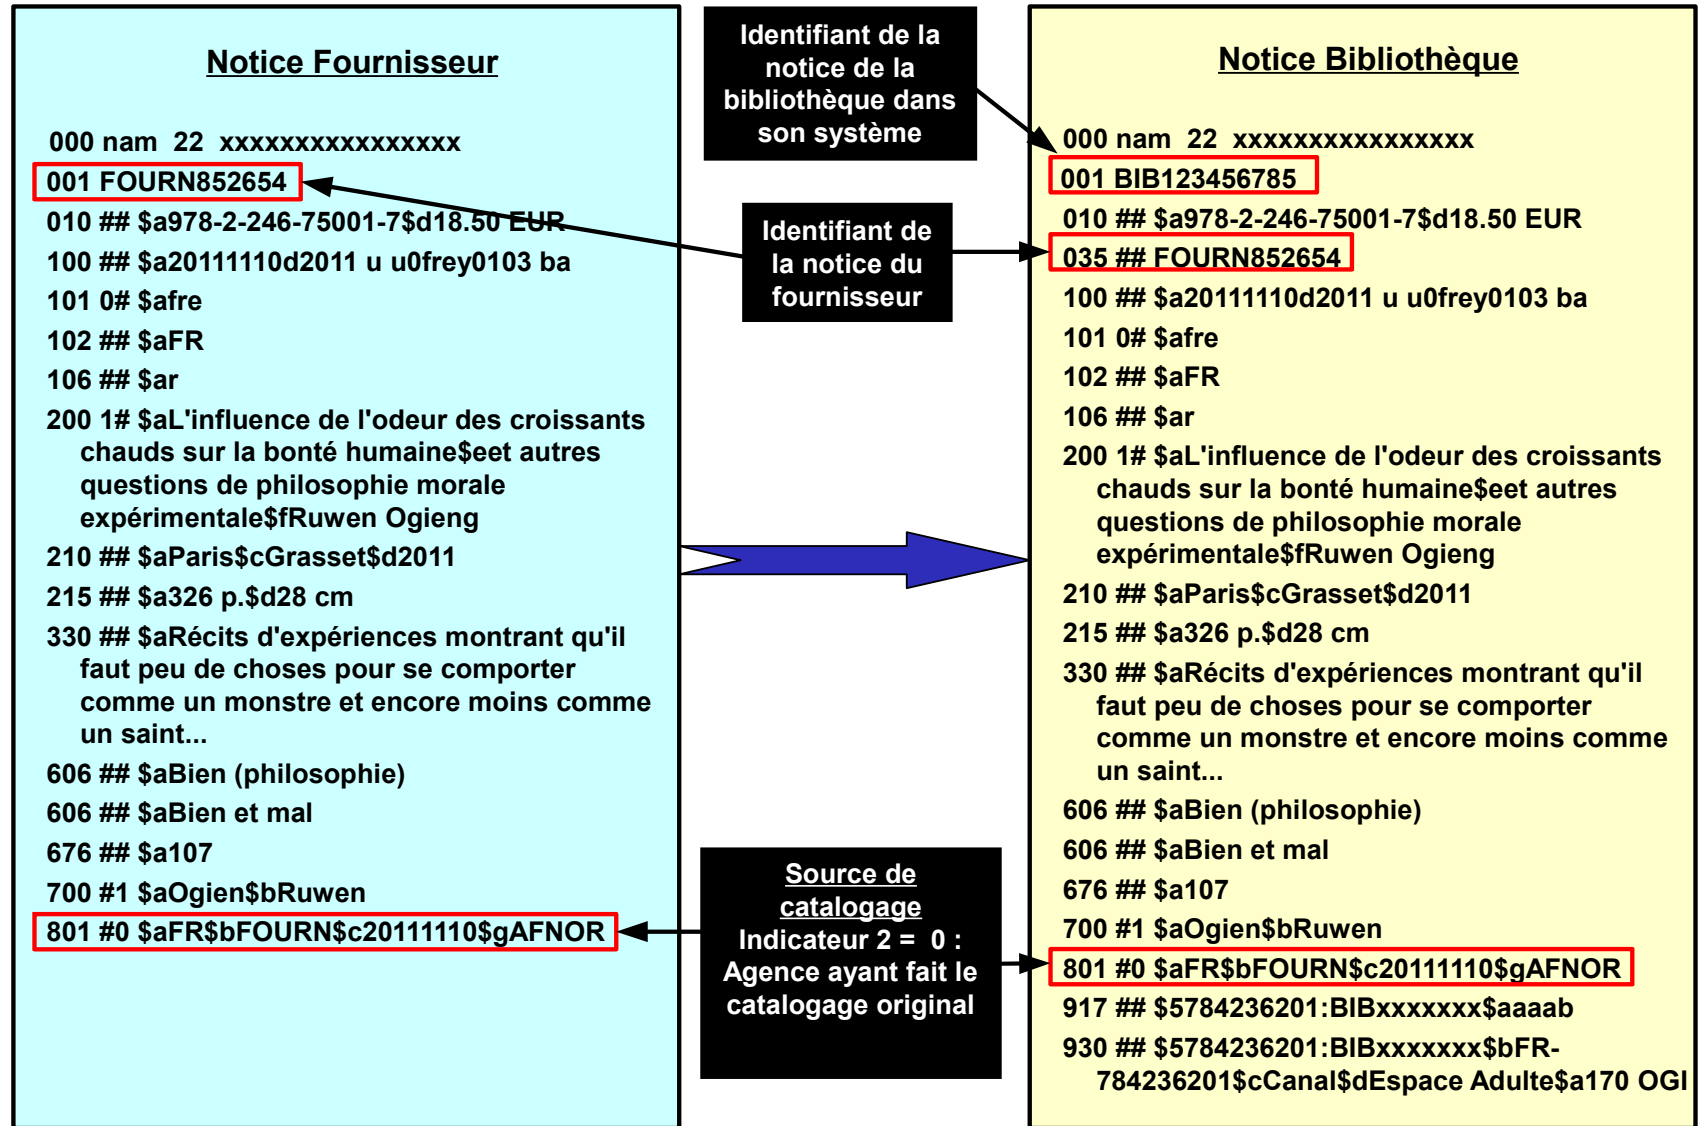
Notice Fournisseur

000 nam 22 xxxxxxxxxxxxxxx

001 FOURN852654

010 ## $a978-2-246-75001-7$d18.50 EUR

100 ## $a20111110d2011 u u0frey0103 ba

101 0# $afre

102 ## $aFR

106 ## $ar

200 1# $aL'influence de l'odeur des croissants chauds sur la bonté humaine$eet autres questions de philosophie morale expérimentale$fRuwen Ogieng

210 ## $aParis$cGrasset$d2011

215 ## $a326 p.$d28 cm

330 ## $aRécits d'expériences montrant qu'il faut peu de choses pour se comporter comme un monstre et encore moins comme un saint...

606 ## $aBien (philosophie)

606 ## $aBien et mal

676 ## $a107

700 #1 $aOgien$bRuwen

801 #0 $aFR$bFOURN$c20111110$gAFNOR

Identifiant de la notice de la bibliothèque dans son système

Identifiant de la notice du fournisseur

Source de catalogage
Indicateur 2 = 0 :
Agence ayant fait le catalogage original

Notice Bibliothèque

000 nam 22 xxxxxxxxxxxxxxx

001 BIB123456785

010 ## $a978-2-246-75001-7$d18.50 EUR

035 ## FOURN852654

100 ## $a20111110d2011 u u0frey0103 ba

101 0# $afre

102 ## $aFR

106 ## $ar

200 1# $aL'influence de l'odeur des croissants chauds sur la bonté humaine$eet autres questions de philosophie morale expérimentale$fRuwen Ogieng

210 ## $aParis$cGrasset$d2011

215 ## $a326 p.$d28 cm

330 ## $aRécits d'expériences montrant qu'il faut peu de choses pour se comporter comme un monstre et encore moins comme un saint...

606 ## $aBien (philosophie)

606 ## $aBien et mal

676 ## $a107

700 #1 $aOgien$bRuwen

801 #0 $aFR$bFOURN$c20111110$gAFNOR

917 ## $5784236201:BIBxxxxxxx$aaaab

930 ## $5784236201:BIBxxxxxxx$bFR-784236201$cCanal$dEspace Adulte$a170 OGI